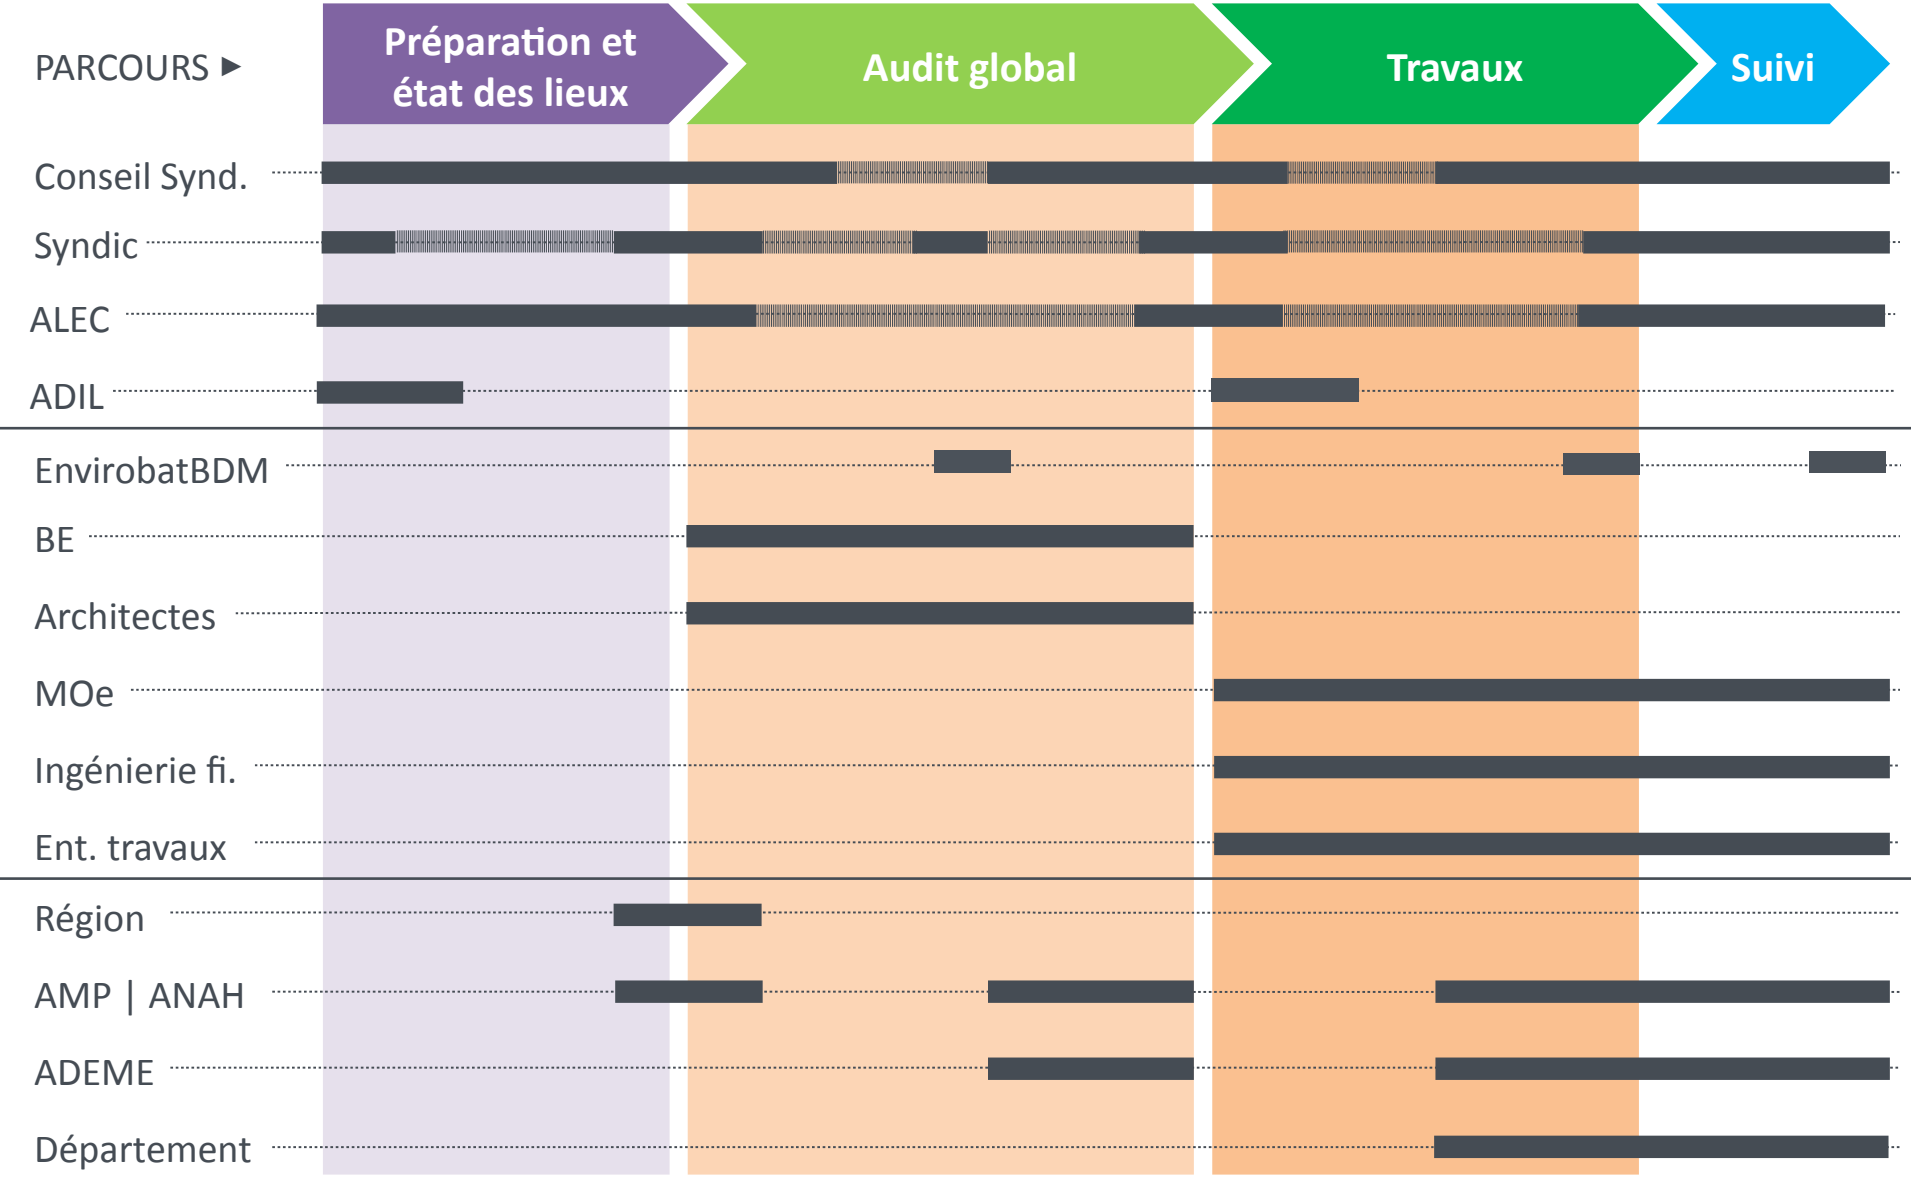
PARCOURS ►

Préparation et état des lieux

Audit global

Travaux

Suivi

Conseil Synd.

Syndic

ALEC

ADIL

EnvirobatBDM

BE

Architectes

MOe

Ingénierie fi.

Ent. travaux

Région

AMP | ANAH

ADEME

Département